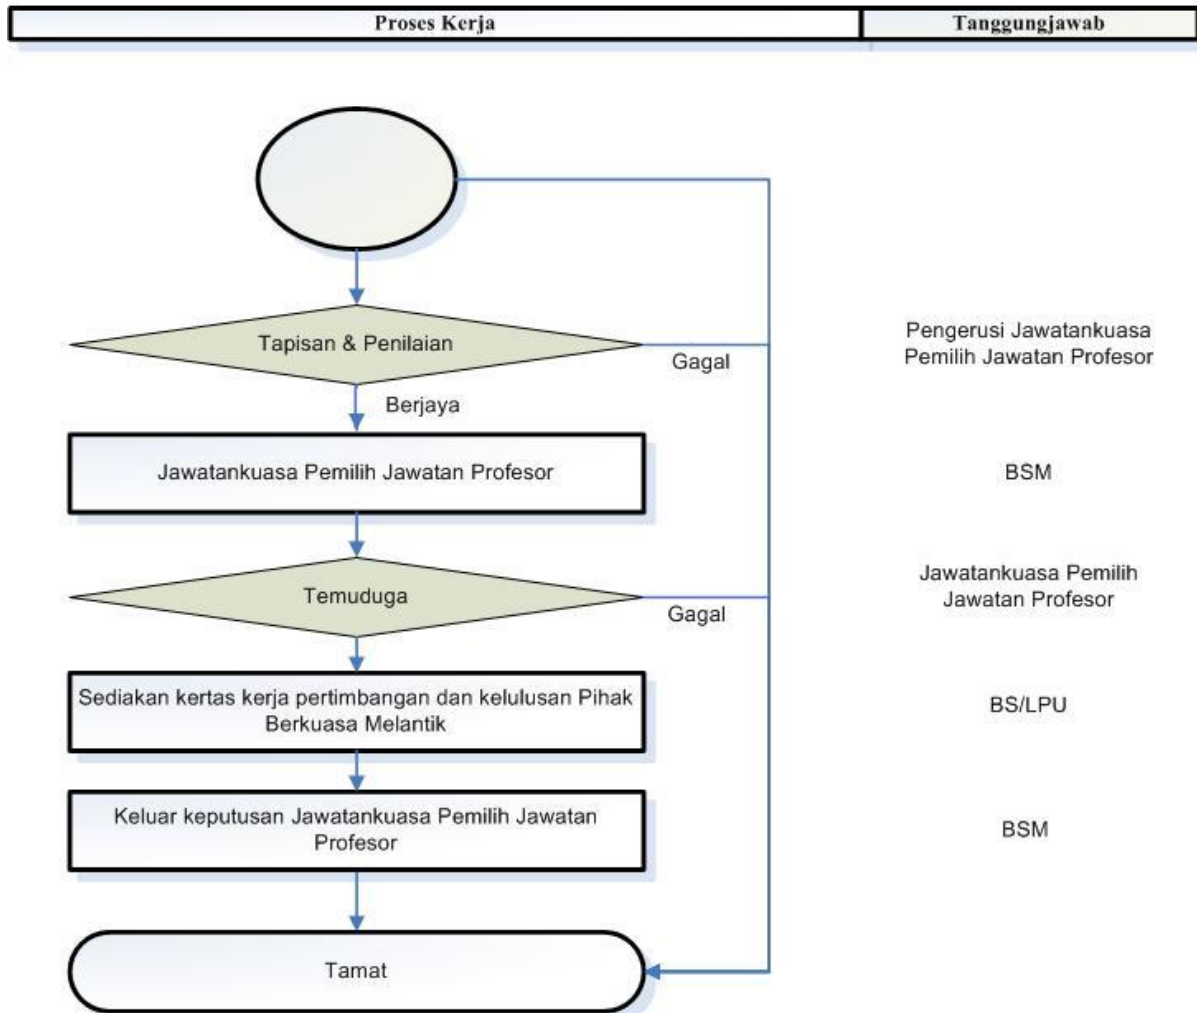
| Proses Kerja | Tanggungjawab |
|---|---|

Tapisan & Penilaian

Gagal

Pengerusi Jawatankuasa Pemilih Jawatan Profesor

Berjaya

Jawatankuasa Pemilih Jawatan Profesor

BSM

Temuduga

Gagal

Jawatankuasa Pemilih Jawatan Profesor

Sediakan kertas kerja pertimbangan dan kelulusan Pihak Berkuasa Melantik

BS/LPU

Keluar keputusan Jawatankuasa Pemilih Jawatan Profesor

BSM

Tamat